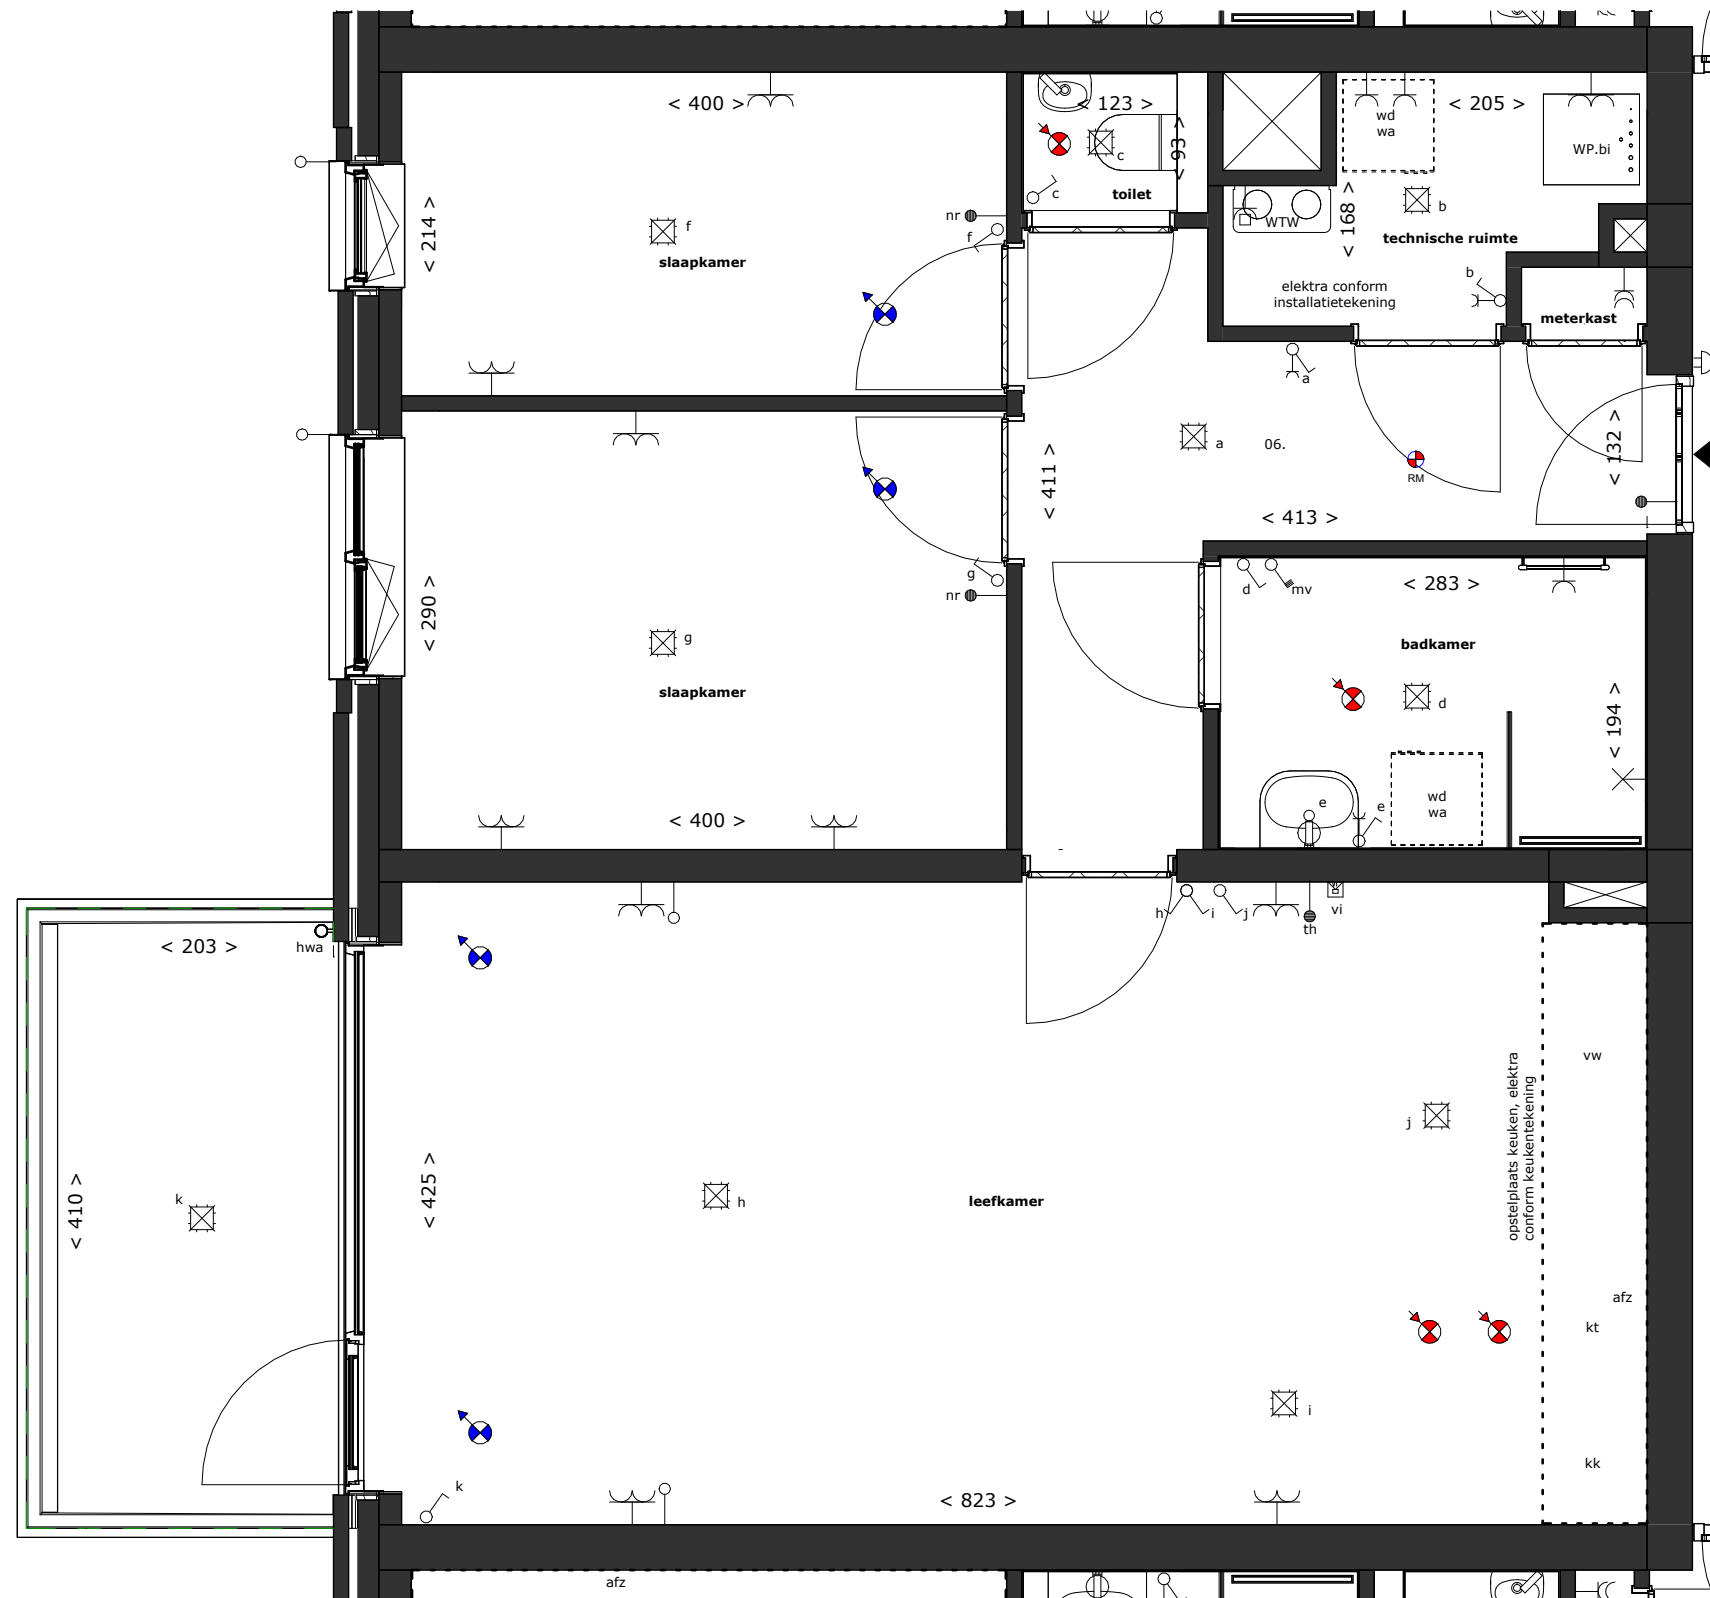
< 400 >
< 123 >
c
< 93 >
c
toilet
wd
wa
< 205 >
WP.bi
WTW
< 168 >
b
technische ruimte
nr
f
f
slaapkamer
< 214 >
elektra conform
installatietekening
b
meterkast
a
a
06.
RM
< 132 >
< 411 >
< 413 >
g
nr
d
mv
< 283 >
badkamer
< 290 >
g
slaapkamer
d
< 194 >
wd
wa
e
e
< 400 >
h
i
j
vi
th
< 203 >
hwa
vw
opstelplaats keuken, elektra
conform keukentekening
j
k
< 410 >
< 425 >
h
leefkamer
afz
kt
i
kk
k
< 823 >
afz